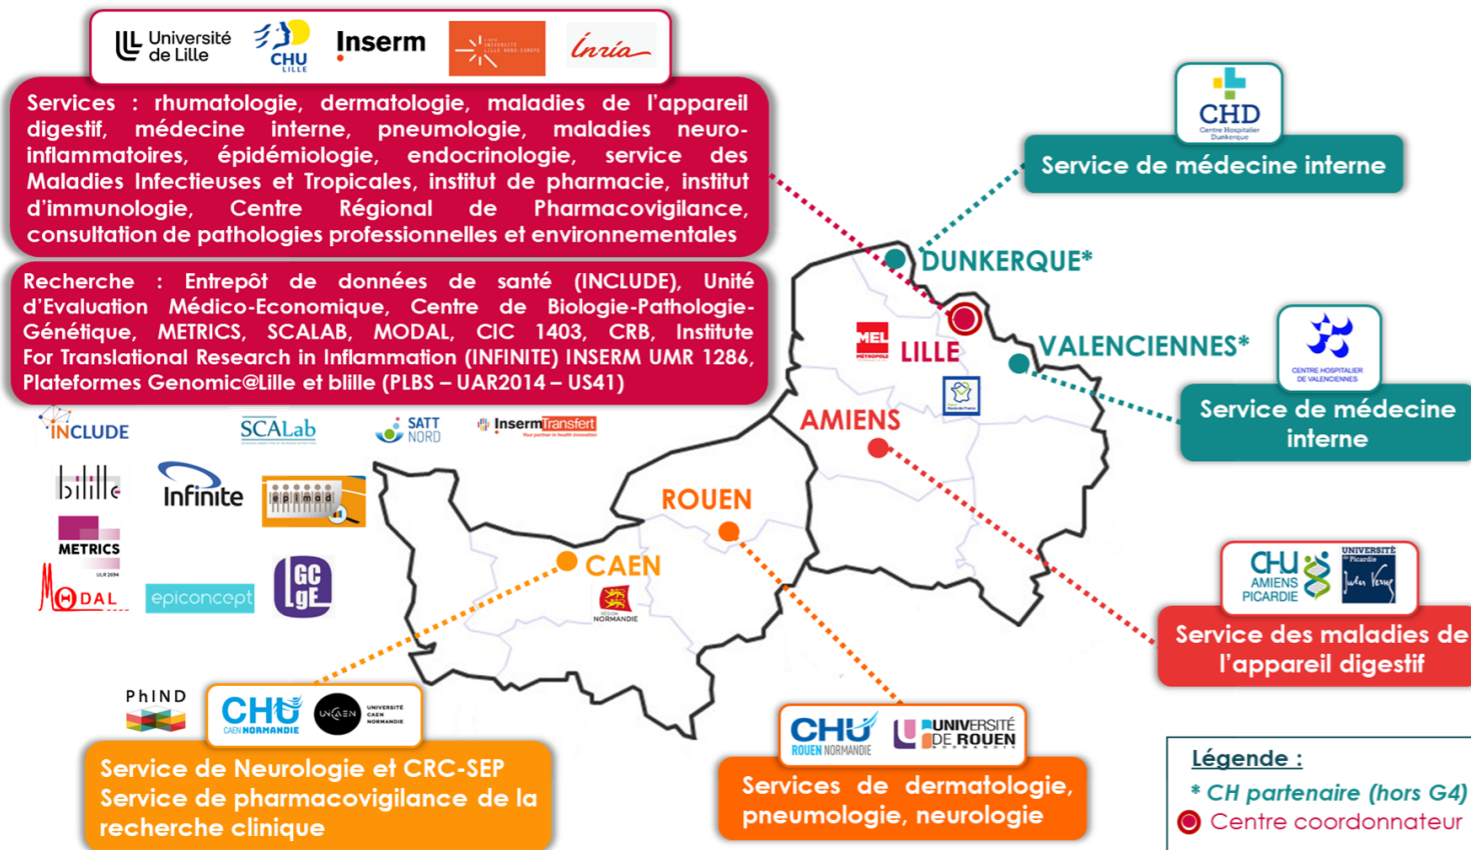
Université de Lille CHU LILLE Inserm Inria

Services : rhumatologie, dermatologie, maladies de l'appareil digestif, médecine interne, pneumologie, maladies neuro-inflammatoires, épidémiologie, endocrinologie, service des Maladies Infectieuses et Tropicales, institut de pharmacie, institut d'immunologie, Centre Régional de Pharmacovigilance, consultation de pathologies professionnelles et environnementales

Recherche : Entrepôt de données de santé (INCLUDE), Unité d'Evaluation Médico-Economique, Centre de Biologie-Pathologie-Génétique, METRICS, SCALAB, MODAL, CIC 1403, CRB, Institute For Translational Research in Inflammation (INFINITE) INSERM UMR 1286, Plateformes Genomic@Lille et blille (PLBS – UAR2014 – US41)

INCLUDE SCALab SATT NORD InsermTransfert

blille Infinite epimad METRICS MODAL epiconcept LGC LgE

CHD Centre Hospitalier Dunkerque

Service de médecine interne

DUNKERQUE*

MEL MÉTROPOLE LILLE

VALENCIENNES*

CENTRE HOSPITALIER DE VALENCIENNES

Service de médecine interne

AMIENS

ROUEN

CAEN

RÉGION NORMANDIE

CHU AMIENS PICARDIE UNIVERSITÉ de Picardie Jules Verne

Service des maladies de l'appareil digestif

PhIND

CHU CAEN NORMANDIE UNICAEN UNIVERSITÉ CAEN NORMANDIE

Service de Neurologie et CRC-SEP
Service de pharmacovigilance de la recherche clinique

CHU ROUEN NORMANDIE UNIVERSITÉ DE ROUEN NORMANDIE

Services de dermatologie, pneumologie, neurologie

Légende :
* CH partenaire (hors G4)
Centre coordonnateur